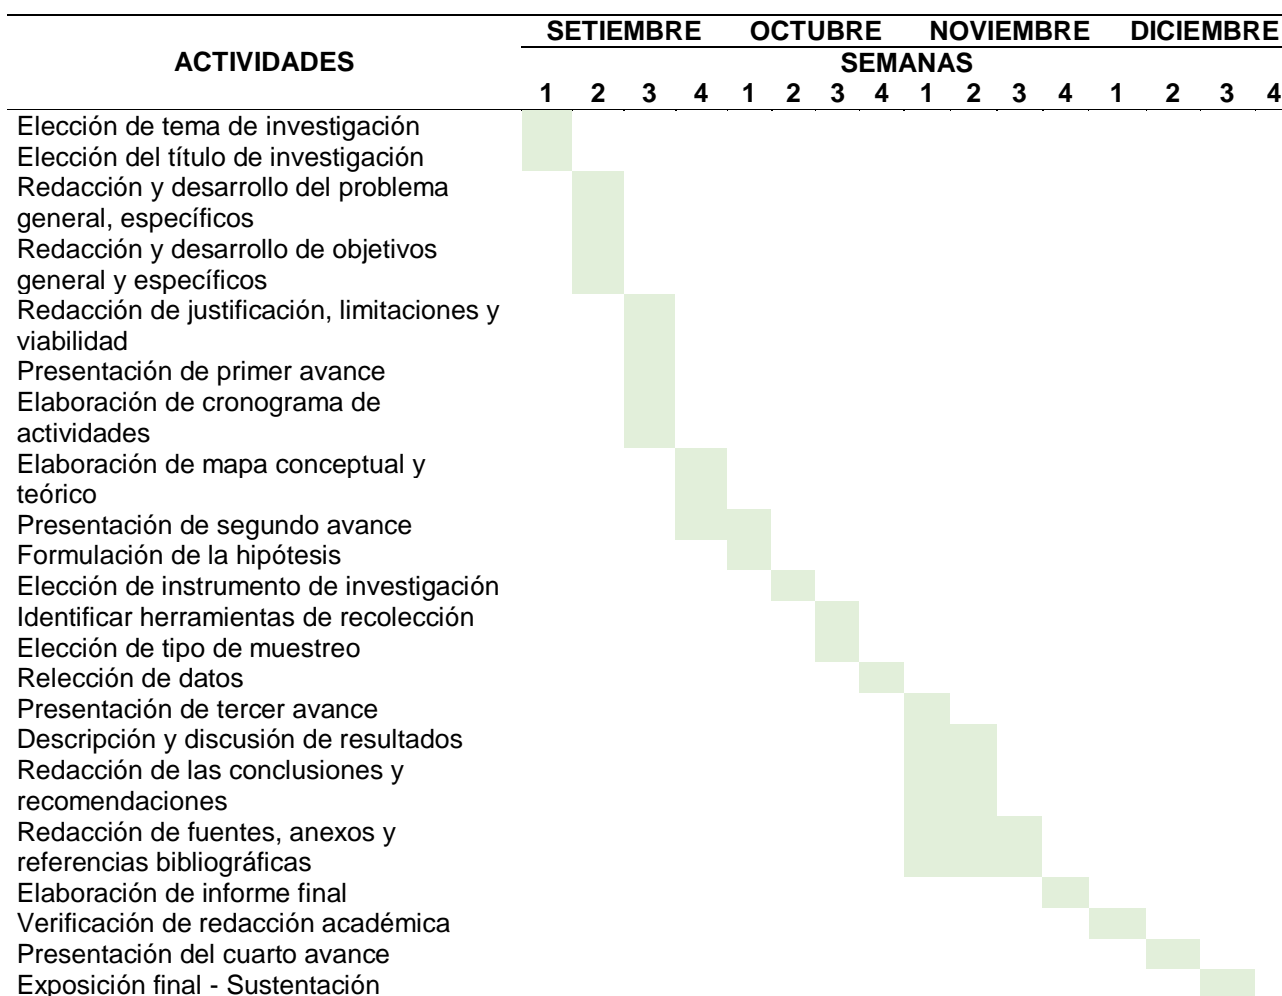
| ACTIVIDADES | SETIEMBRE | | | | OCTUBRE | | | | NOVIEMBRE | | | | DICIEMBRE | | | |
|---|---|---|---|---|---|---|---|---|---|---|---|---|---|---|---|---|
| | SEMANAS | | | | | | | | | | | | | | | |
| | 1 | 2 | 3 | 4 | 1 | 2 | 3 | 4 | 1 | 2 | 3 | 4 | 1 | 2 | 3 | 4 |
| Elección de tema de investigación | | | | | | | | | | | | | | | | |
| Elección del título de investigación | | | | | | | | | | | | | | | | |
| Redacción y desarrollo del problema general, específicos | | | | | | | | | | | | | | | | |
| Redacción y desarrollo de objetivos general y específicos | | | | | | | | | | | | | | | | |
| Redacción de justificación, limitaciones y viabilidad | | | | | | | | | | | | | | | | |
| Presentación de primer avance | | | | | | | | | | | | | | | | |
| Elaboración de cronograma de actividades | | | | | | | | | | | | | | | | |
| Elaboración de mapa conceptual y teórico | | | | | | | | | | | | | | | | |
| Presentación de segundo avance | | | | | | | | | | | | | | | | |
| Formulación de la hipótesis | | | | | | | | | | | | | | | | |
| Elección de instrumento de investigación | | | | | | | | | | | | | | | | |
| Identificar herramientas de recolección | | | | | | | | | | | | | | | | |
| Elección de tipo de muestreo | | | | | | | | | | | | | | | | |
| Relección de datos | | | | | | | | | | | | | | | | |
| Presentación de tercer avance | | | | | | | | | | | | | | | | |
| Descripción y discusión de resultados | | | | | | | | | | | | | | | | |
| Redacción de las conclusiones y recomendaciones | | | | | | | | | | | | | | | | |
| Redacción de fuentes, anexos y referencias bibliográficas | | | | | | | | | | | | | | | | |
| Elaboración de informe final | | | | | | | | | | | | | | | | |
| Verificación de redacción académica | | | | | | | | | | | | | | | | |
| Presentación del cuarto avance | | | | | | | | | | | | | | | | |
| Exposición final - Sustentación | | | | | | | | | | | | | | | | |